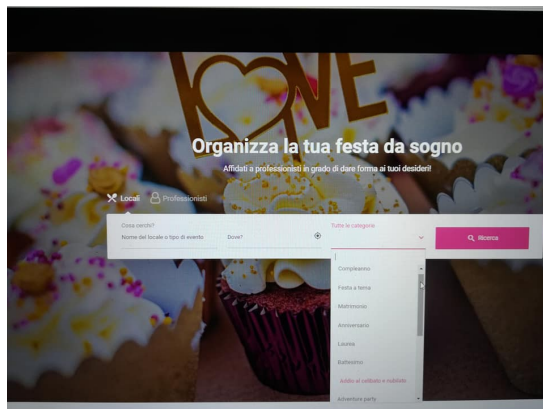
LOVE

Organizza la tua festa da sogno

Affidati a professionisti in grado di dare forma ai tuoi desideri!

Locali
Professionisti

Cosa cerchi?
Nome del locale o tipo di evento

Dove?

Tutte le categorie

Ricerca

Compleanno
Festa a tema
Matrimonio
Anniversario
Laurea
Battesimo
Addio al celibato e nubilato
Adventure party